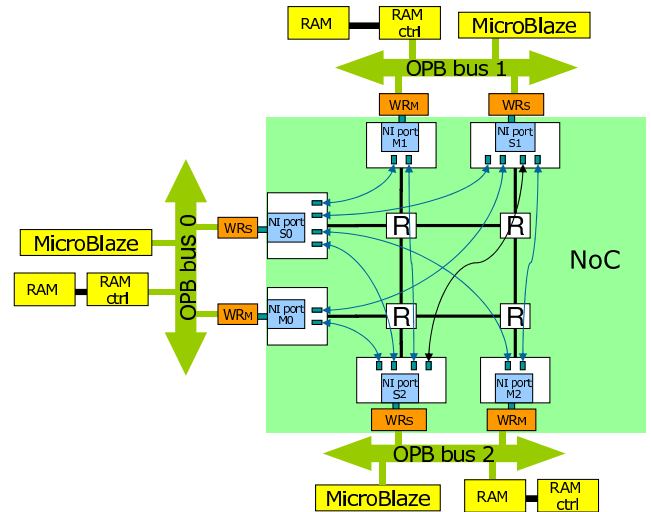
RAM
RAM ctrl
MicroBlaze
OPB bus 1
WRM
WRS
NI port M1
NI port S1
OPB bus 0
MicroBlaze
WRS
NI port S0
R
R
NoC
RAM
RAM ctrl
WRM
NI port M0
R
R
NI port S2
NI port M2
WRS
WRM
OPB bus 2
MicroBlaze
RAM
RAM ctrl